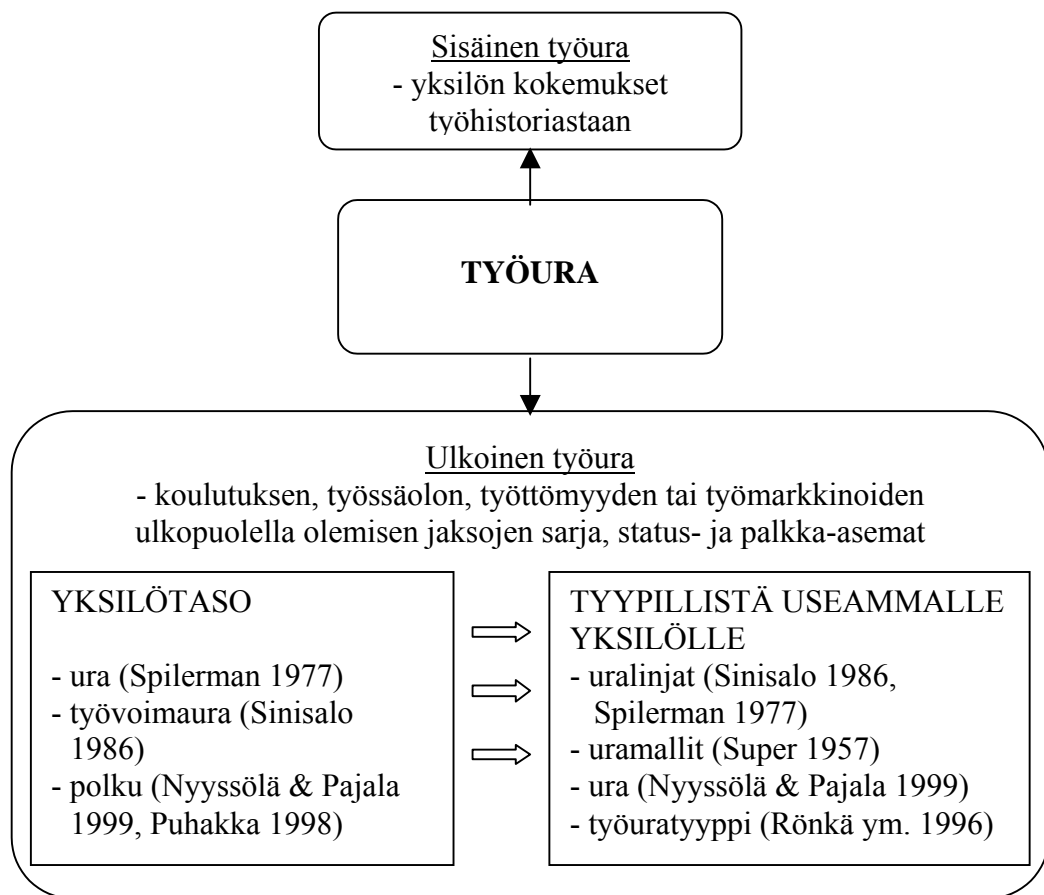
Sisäinen työura
- yksilön kokemukset työhistoriastaan

TYÖURA

Ulkoinen työura
- koulutuksen, työssäolon, työttömyyden tai työmarkkinoiden ulkopuolella olemisen jaksojen sarja, status- ja palkka-asemat

YKSILÖTASO

- ura (Spilerman 1977)
- työvoimaura (Sinisalo 1986)
- polku (Nyyssölä & Pajala 1999, Puhakka 1998)

TYYPILLISTÄ USEAMMALLE YKSILÖLLE
- uralinjat (Sinisalo 1986, Spilerman 1977)
- uramallit (Super 1957)
- ura (Nyyssölä & Pajala 1999)
- työuratyyppi (Rönkä ym. 1996)